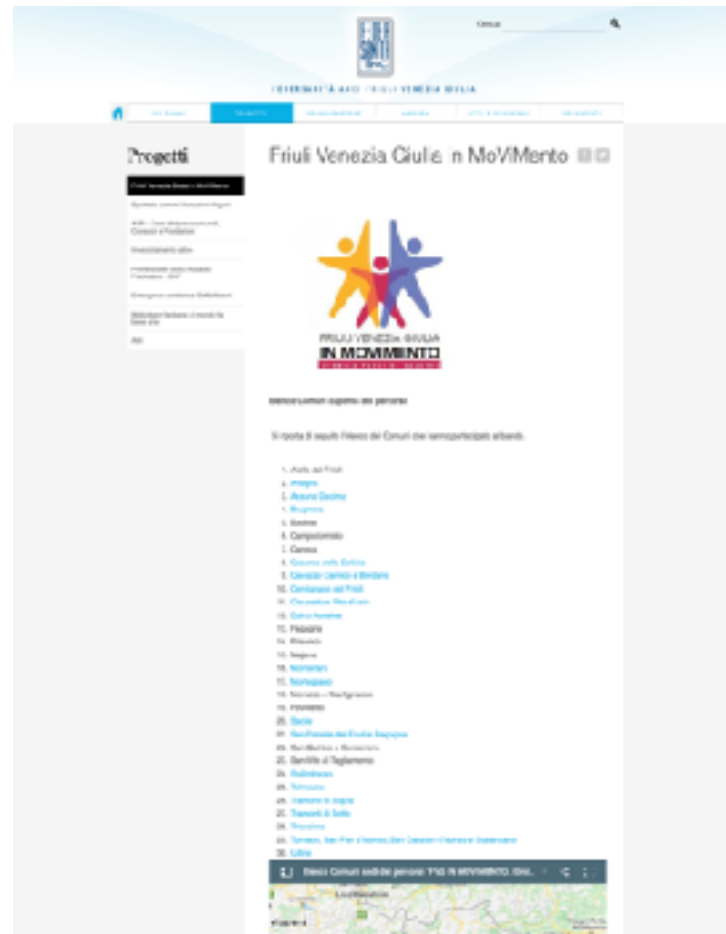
Cerca

FEDERSANITÀ ANCI FRIULI VENEZIA GIULIA

Progetti

Friuli Venezia Giulia in MoVIMento

FRIULI VENEZIA GIULIA
IN MOVIMENTO

Elenco Comuni aderenti ai percorsi

Si riporta di seguito l'elenco dei Comuni che hanno partecipato al bando.

1. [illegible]
2. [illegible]
3. Arzene Duino
4. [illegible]
5. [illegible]
6. Campoformido
7. Cormons
8. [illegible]
9. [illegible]
10. Cordenons del Friuli
11. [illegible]
12. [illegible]
13. Pagnacco
14. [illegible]
15. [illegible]
16. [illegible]
17. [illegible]
18. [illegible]
19. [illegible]
20. Sacile
21. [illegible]
22. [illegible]
23. San Vito al Tagliamento
24. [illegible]
25. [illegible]
26. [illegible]
27. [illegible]
28. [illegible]
29. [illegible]
30. Udine

Elenco Comuni sedi dei percorsi "FVG IN MOVIMENTO. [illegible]